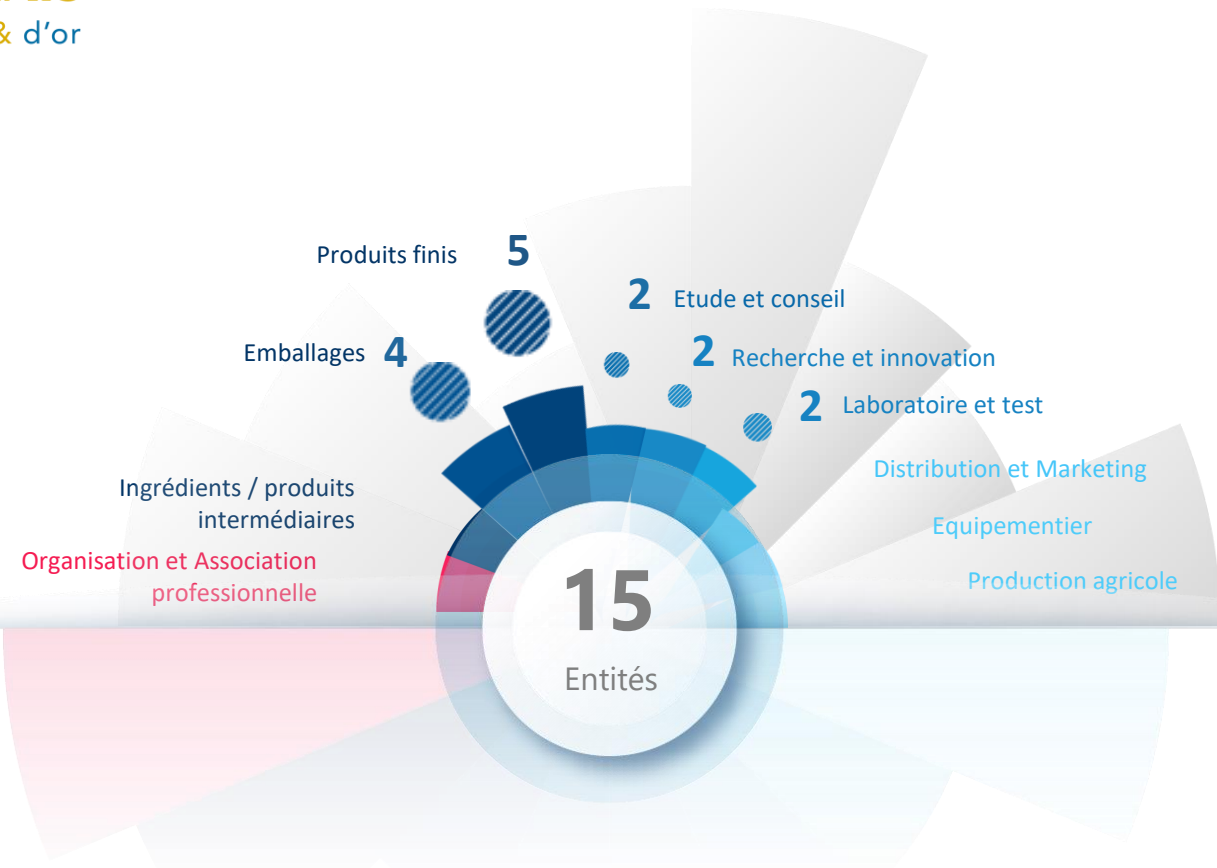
& d'or

Produits finis 5

2 Etude et conseil

Emballages 4

2 Recherche et innovation

2 Laboratoire et test

Distribution et Marketing

Ingrédients / produits intermédiaires

Equipementier

Organisation et Association professionnelle

Production agricole

15
Entités